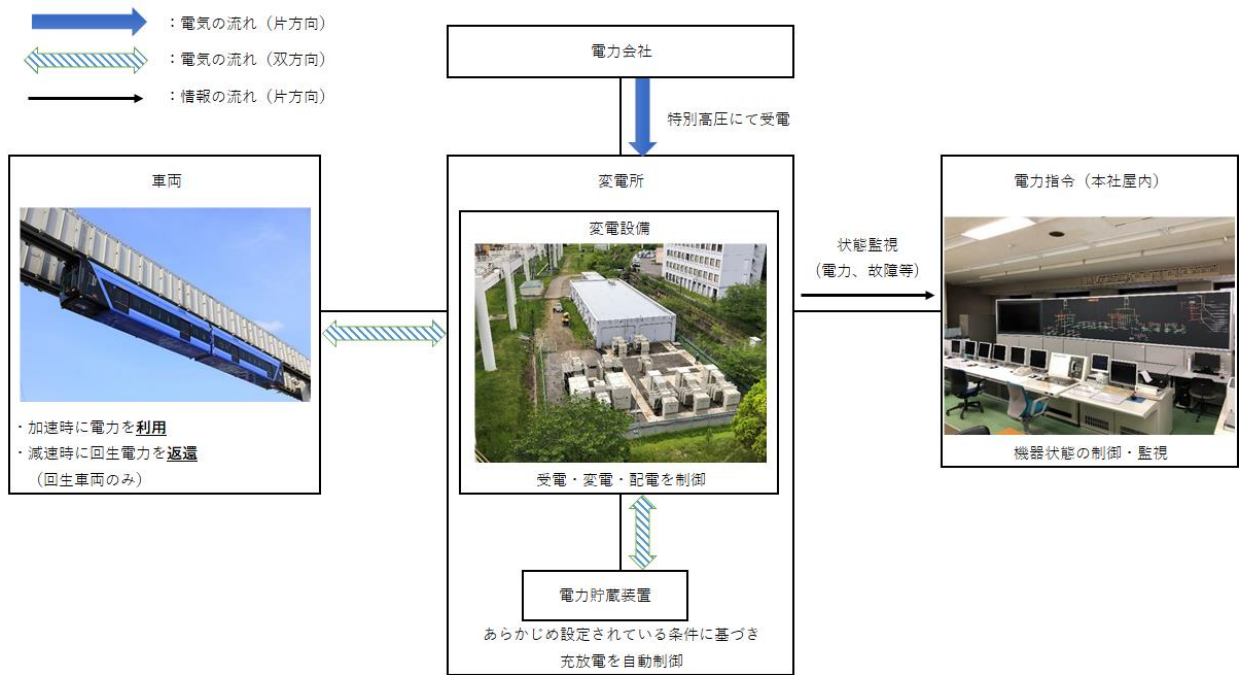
：電気の流れ（片方向）
：電気の流れ（双方向）
：情報の流れ（片方向）

電力会社

特別高圧にて受電

車両

・加速時に電力を利用
・減速時に回生電力を返還
（回生車両のみ）

変電所

変電設備

受電・変電・配電を制御

電力貯蔵装置

あらかじめ設定されている条件に基づき
充放電を自動制御

状態監視
（電力、故障等）

電力指令（本社屋内）

機器状態の制御・監視